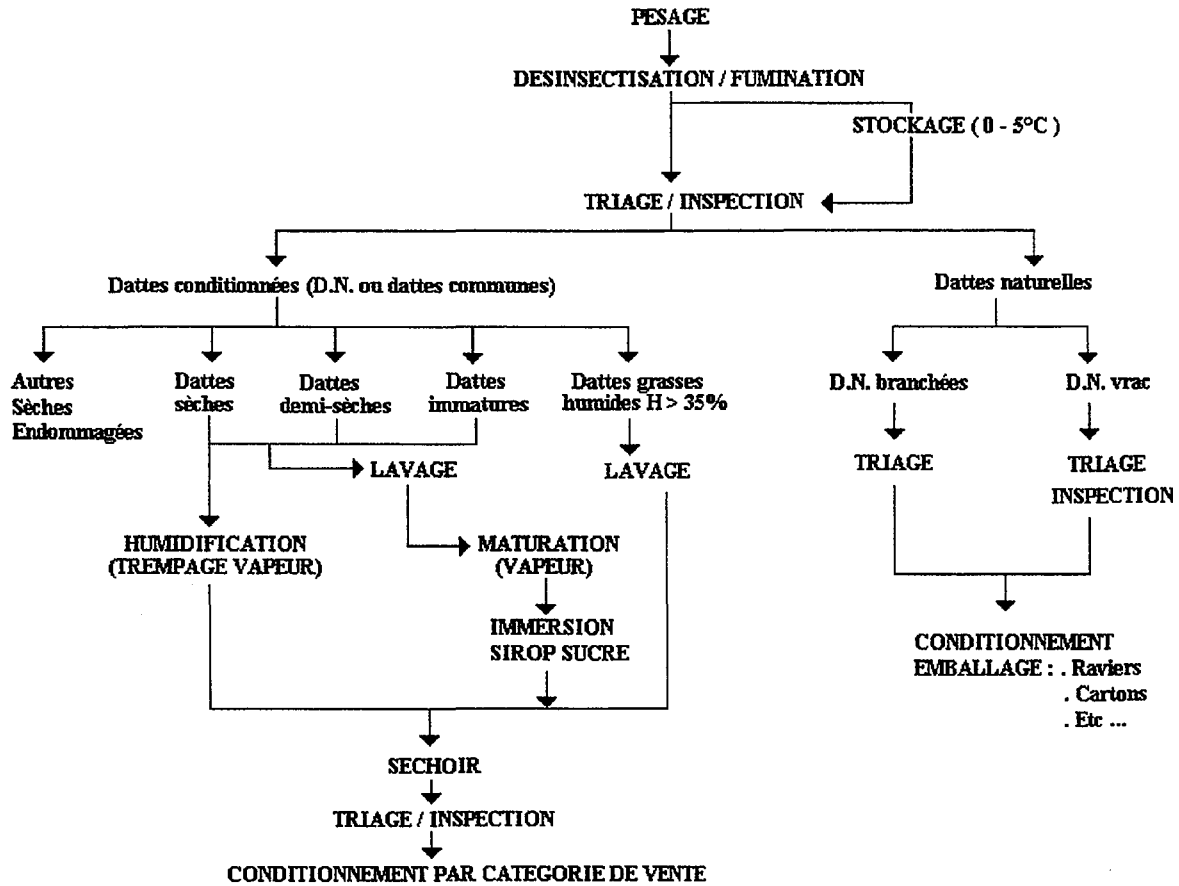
PESAGE

DESINSECTISATION / FUMINATION

STOCKAGE ( 0 - 5°C )

TRIAGE / INSPECTION

Dattes conditionnées (D.N. ou dattes communes)

Dattes naturelles

Autres Sèches Endommagées

Dattes sèches

Dattes demi-sèches

Dattes immatures

Dattes grasses humides H > 35%

D.N. branchées

D.N. vrac

LAVAGE

LAVAGE

TRIAGE

TRIAGE INSPECTION

HUMIDIFICATION (TREMPAGE VAPEUR)

MATURATION (VAPEUR)

IMMERSION SIROP SUCRE

CONDITIONNEMENT EMBALLAGE : . Raviers
. Cartons
. Etc ...

SECHOIR

TRIAGE / INSPECTION

CONDITIONNEMENT PAR CATEGORIE DE VENTE